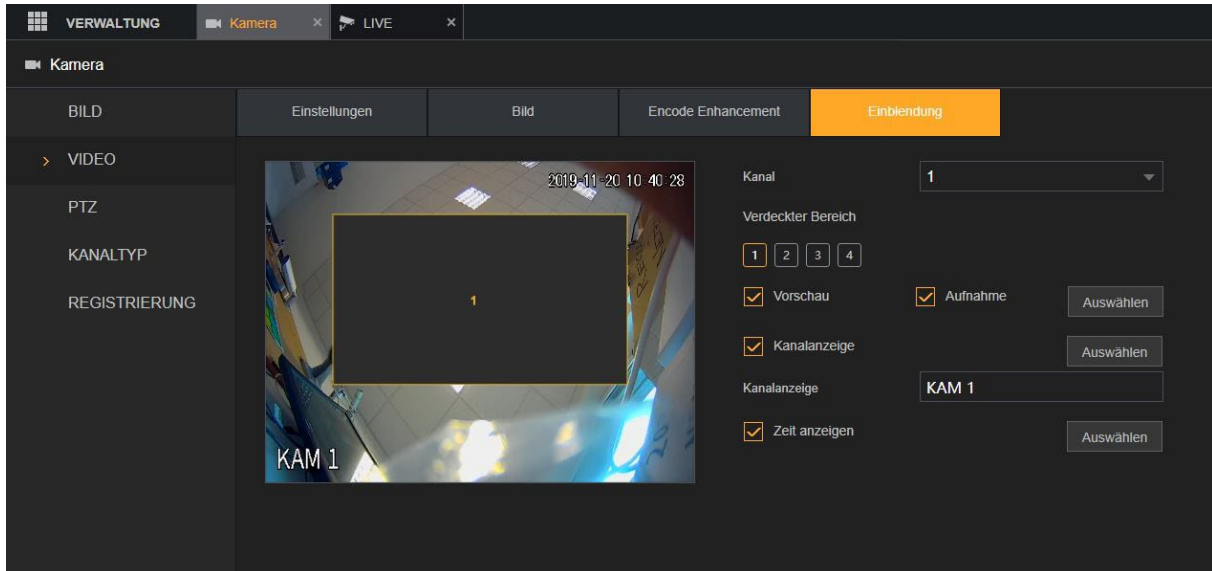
VERWALTUNG Kamera × LIVE ×

Kamera

BILD
> VIDEO
PTZ
KANALTYP
REGISTRIERUNG

Einstellungen | Bild | Encode Enhancement | Einblendung

2019-11-20 10 40 28

1

KAM 1

Kanal 1
Verdeckter Bereich
1 2 3 4
Vorschau Aufnahme Auswählen
Kanalanzeige Auswählen
Kanalanzeige KAM 1
Zeit anzeigen Auswählen